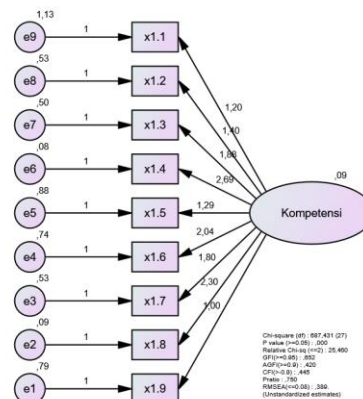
1,13
e9
1
x1.1
,53
e8
1
x1.2
,50
e7
1
x1.3
,08
e6
1
x1.4
,88
e5
1
x1.5
,74
e4
1
x1.6
,53
e3
1
x1.7
,09
e2
1
x1.8
,79
e1
1
x1.9

1,20
1,40
1,69
2,69
1,29
2,04
1,80
2,30
1,00

,09
Kompetensi

Chi-square (df) : 687,431 (27)
P value (>=0.05) : ,000
Relative Chi-sq (<=2) : 25,460
GFI(>=0.95) : ,652
AGFI(>=0.9) : ,420
CFI(>=0.9) : ,445
Pratio : ,750
RMSEA(<=0.08) : ,389
(Unstandardized estimates)